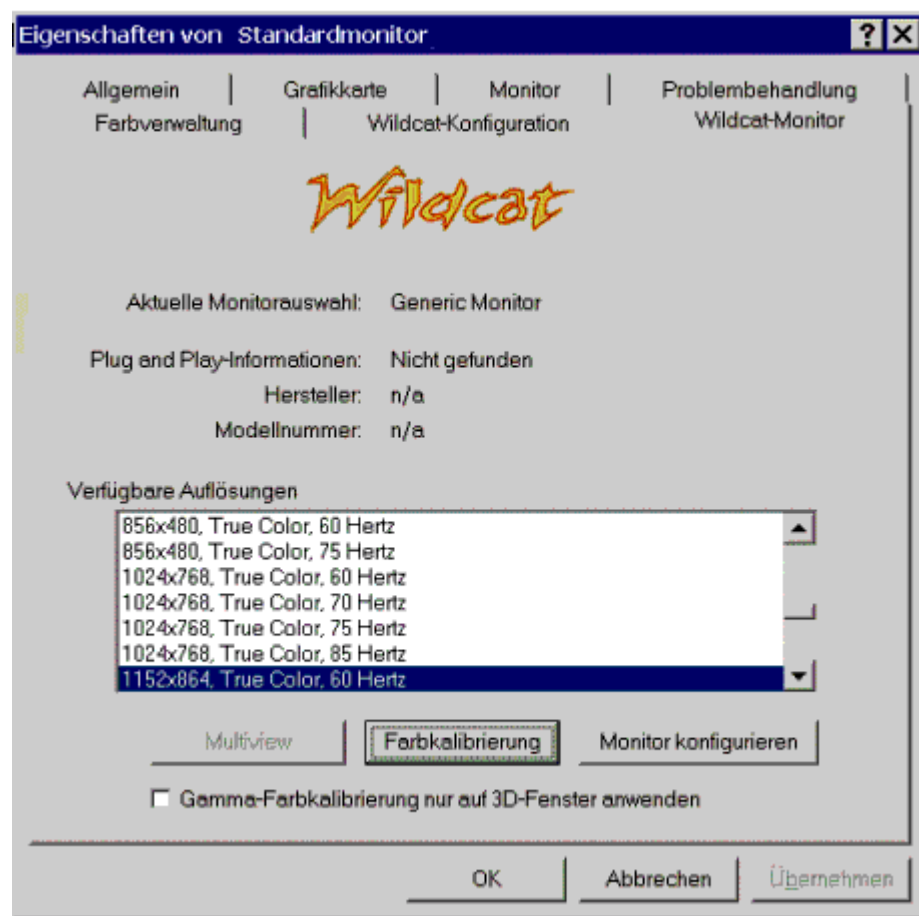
Eigenschaften von Standardmonitor

?

Allgemein | Grafikkarte | Monitor | Problembehandlung

Farbverwaltung | Wildcat-Konfiguration | Wildcat-Monitor

Wildcat

Aktuelle Monitorauswahl: Generic Monitor

Plug and Play-Informationen: Nicht gefunden

Hersteller: n/a

Modellnummer: n/a

Verfügbare Auflösungen

856x480, True Color, 60 Hertz
856x480, True Color, 75 Hertz
1024x768, True Color, 60 Hertz
1024x768, True Color, 70 Hertz
1024x768, True Color, 75 Hertz
1024x768, True Color, 85 Hertz
1152x864, True Color, 60 Hertz

Multiview | Farbkalibrierung | Monitor konfigurieren

Gamma-Farbkalibrierung nur auf 3D-Fenster anwenden

OK | Abbrechen | Übernehmen